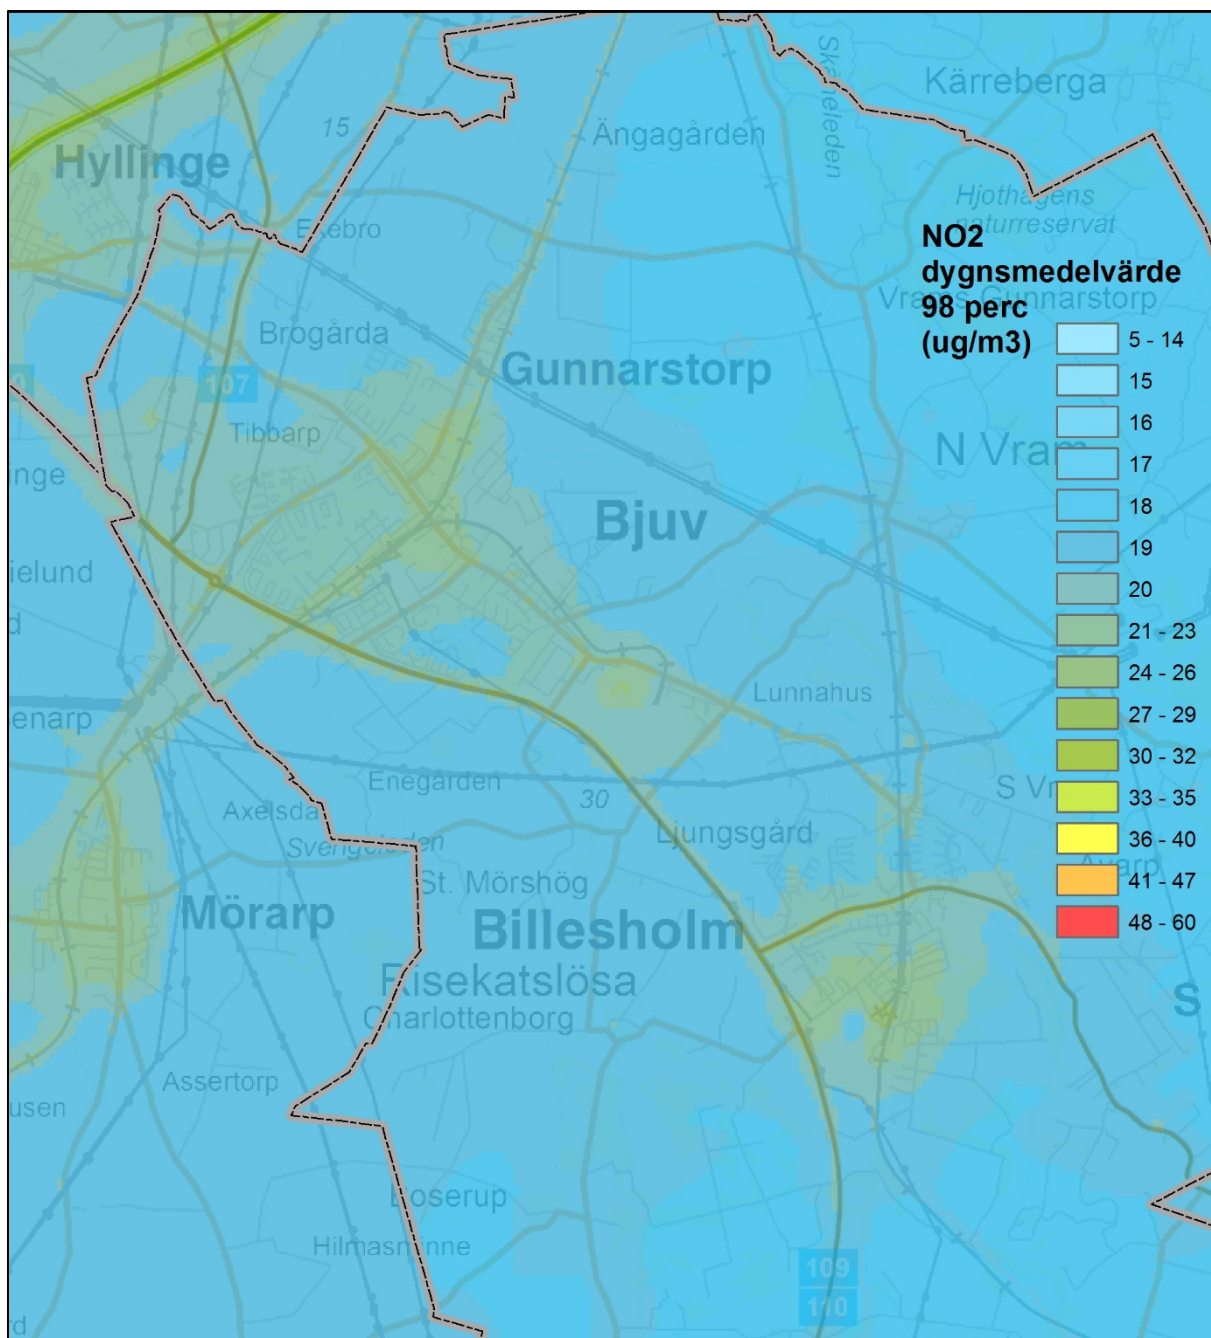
Kärreberga
Skåneleden
Ängagården
15
Hyllinge
Hjothagens naturreservat
Ekebro
NO2 dygnsmedelvärde 98 perc (ug/m3)
Vrams Gunnarstorp
Brogårda
Gunnarstorp
107
Tibbarp
N Vram
inge
Bjuv
ielund
d
Lunnahus
enarp
Enegården
30
S Vr
Axelsdal
Svenstaleden
Ljungsgård
St. Mörshög
Mörarp
Billesholm
Avarp
Risekatslösa
Charlottenborg
S
Assertorp
usen
Boserup
Hilmasminne
109
110
d

| | |
|---|---|
| | 5 - 14 |
| | 15 |
| | 16 |
| | 17 |
| | 18 |
| | 19 |
| | 20 |
| | 21 - 23 |
| | 24 - 26 |
| | 27 - 29 |
| | 30 - 32 |
| | 33 - 35 |
| | 36 - 40 |
| | 41 - 47 |
| | 48 - 60 |